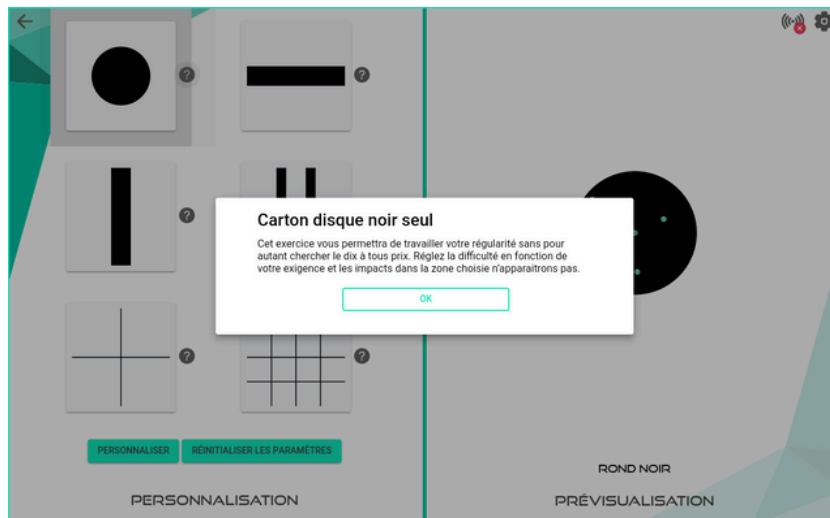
?

?

?

?

?

?

Carton disque noir seul

Cet exercice vous permettra de travailler votre régularité sans pour autant chercher le dix à tous prix. Réglez la difficulté en fonction de votre exigence et les impacts dans la zone choisie n'apparaitrons pas.

OK

PERSONNALISER

RÉINITIALISER LES PARAMÈTRES

PERSONNALISATION

ROND NOIR

PRÉVISUALISATION